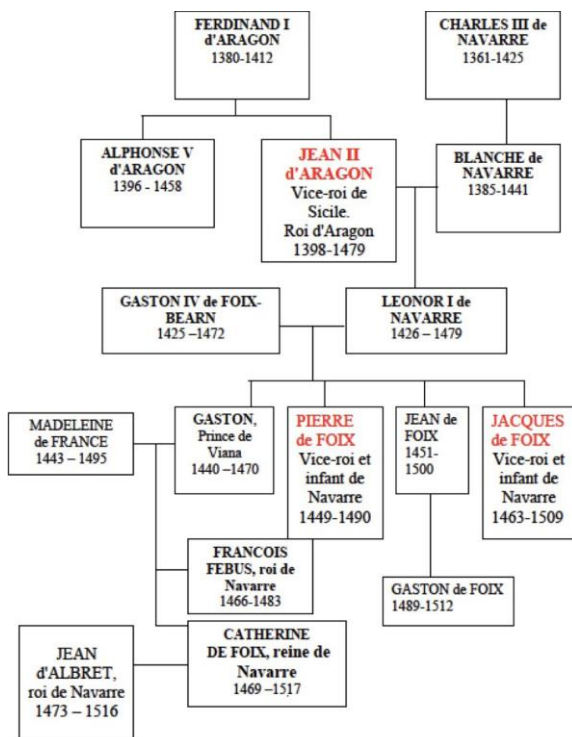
FERDINAND I d'ARAGON
1380-1412

CHARLES III de NAVARRE
1361-1425

ALPHONSE V d'ARAGON
1396 - 1458

JEAN II d'ARAGON
Vice-roi de Sicile.
Roi d'Aragon
1398-1479

BLANCHE de NAVARRE
1385-1441

GASTON IV de FOIX-BEARN
1425 –1472

LEONOR I de NAVARRE
1426 – 1479

MADELEINE de FRANCE
1443 – 1495

GASTON, Prince de Viana
1440 –1470

PIERRE de FOIX
Vice-roi et infant de Navarre
1449-1490

JEAN de FOIX
1451-1500

JACQUES de FOIX
Vice-roi et infant de Navarre
1463-1509

FRANCOIS FEBUS, roi de Navarre
1466-1483

GASTON de FOIX
1489-1512

JEAN d'ALBRET, roi de Navarre
1473 – 1516

CATHERINE DE FOIX, reine de Navarre
1469 –1517